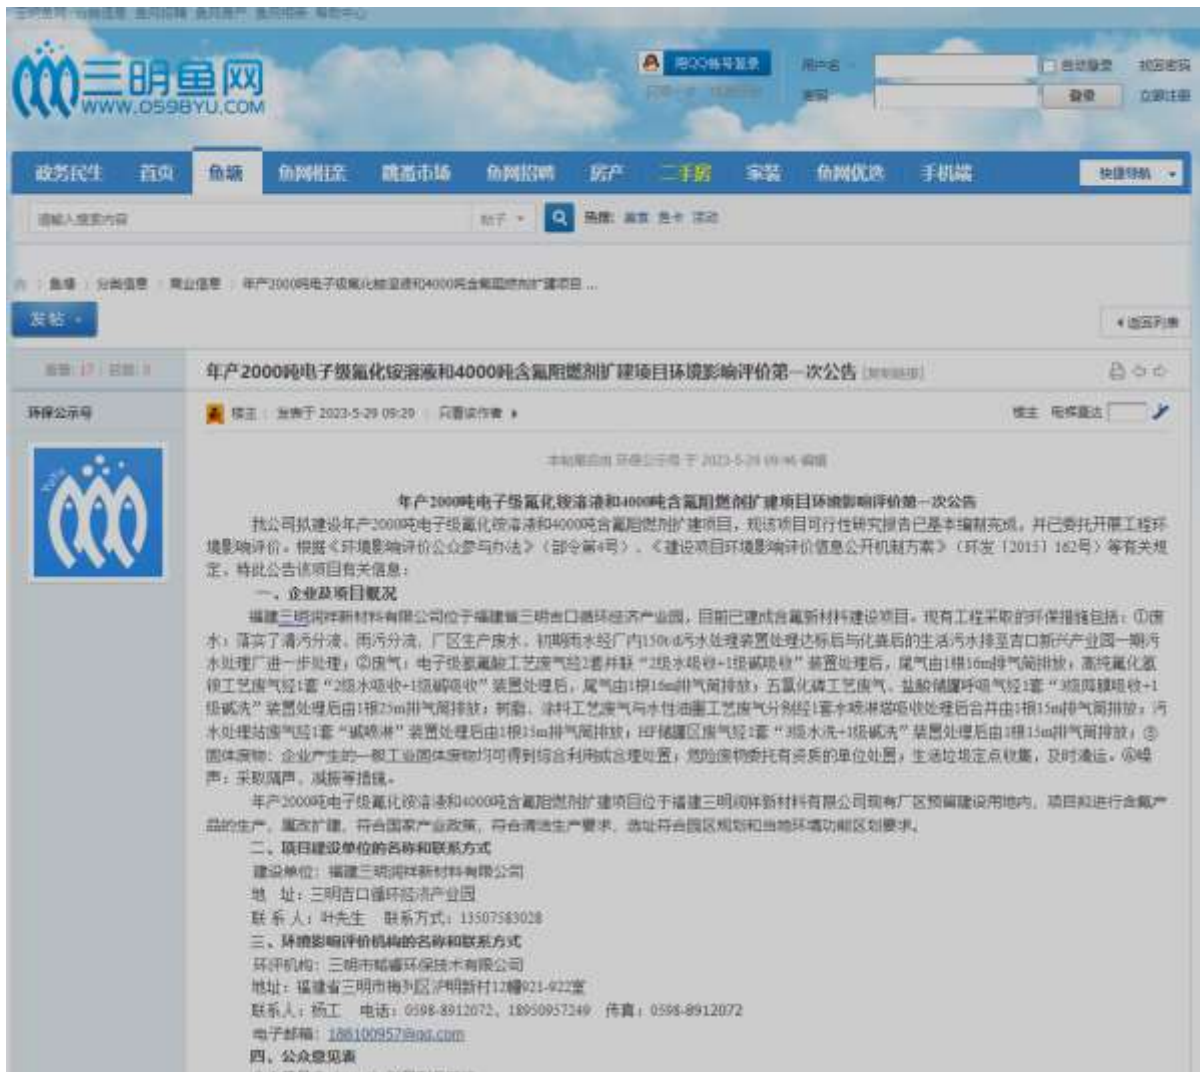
三明鱼网
WWW.0598YU.COM

用QQ帐号登录
用户名
密码
自动登录
找回密码
登录
立即注册

政务民生 首页 鱼塘 鱼网相亲 跳蚤市场 鱼网招聘 房产 二手房 家装 鱼网优选 手机端
快捷导航

请输入搜索内容
帖子
热搜：

鱼塘 › 分类信息 › 商业信息 › 年产2000吨电子级氟化铵溶液和4000吨含氟阻燃剂扩建项目 ...

发帖
返回列表

查看：17 | 回复：0

年产2000吨电子级氟化铵溶液和4000吨含氟阻燃剂扩建项目环境影响评价第一次公告 [复制链接]

环保公示号

楼主 发表于 2023-5-29 09:29 | 只看该作者

楼主 电梯直达

本帖最后由 环保公示号 于 2023-5-29 09:46 编辑

年产2000吨电子级氟化铵溶液和4000吨含氟阻燃剂扩建项目环境影响评价第一次公告

我公司拟建设年产2000吨电子级氟化铵溶液和4000吨含氟阻燃剂扩建项目，现该项目可行性研究报告已基本编制完成，并已委托开展工程环境影响评价。根据《环境影响评价公众参与办法》（部令第4号）、《建设项目环境影响评价信息公开机制方案》（环发〔2015〕162号）等有关规定，特此公告该项目有关信息：

一、企业及项目概况

福建三明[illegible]新材料有限公司位于福建省三明吉口循环经济产业园，目前已建成含氟新材料建设项目。现有工程采取的环保措施包括：①废水：落实了清污分流、雨污分流，厂区生产废水、初期雨水经厂内150t/d污水处理装置处理达标后与化粪后的生活污水排至吉口新兴产业园一期污水处理厂进一步处理；②废气：电子级氟酸工艺废气经2套并联“2级水吸收+1级碱吸收”装置处理后，尾气由1根16m排气筒排放；高纯氟化氢锂工艺废气经1套“2级水吸收+1级碱吸收”装置处理后，尾气由1根16m排气筒排放；五氟化磷工艺废气、盐酸储罐呼吸气经1套“3级降膜吸收+1级碱洗”装置处理后由1根25m排气筒排放；树脂、涂料工艺废气与水性油墨工艺废气分别经1套水喷淋塔吸收处理后合并由1根15m排气筒排放；污水处理站废气经1套“碱喷淋”装置处理后由1根15m排气筒排放；HF储罐区废气经2套“3级水洗+1级碱洗”装置处理后由1根15m排气筒排放；③固体废物：企业产生的一般工业固体废物均可得到综合利用或合理处置；危险废物委托有资质的单位处置；生活垃圾定点收集，及时清运。④噪声：采取隔声、减振等措施。

年产2000吨电子级氟化铵溶液和4000吨含氟阻燃剂扩建项目位于福建三明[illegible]新材料有限公司现有厂区预留建设用地内，项目拟进行含氟产品的生产，属改扩建，符合国家产业政策，符合清洁生产要求，选址符合园区规划和当地环境功能区划要求。

二、项目建设单位的名称和联系方式

建设单位：福建三明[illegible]新材料有限公司
地 址：三明吉口循环经济产业园
联 系 人：叶先生 联系方式：13507583028

三、环境影响评价机构的名称和联系方式

环评机构：三明市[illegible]环保技术有限公司
地址：福建省三明市梅列区沪明新村12幢021-022室
联系人：杨工 电话：0598-8912072、18950957249 传真：0598-8912072
电子邮箱：186100957@qq.com

四、公众意见表